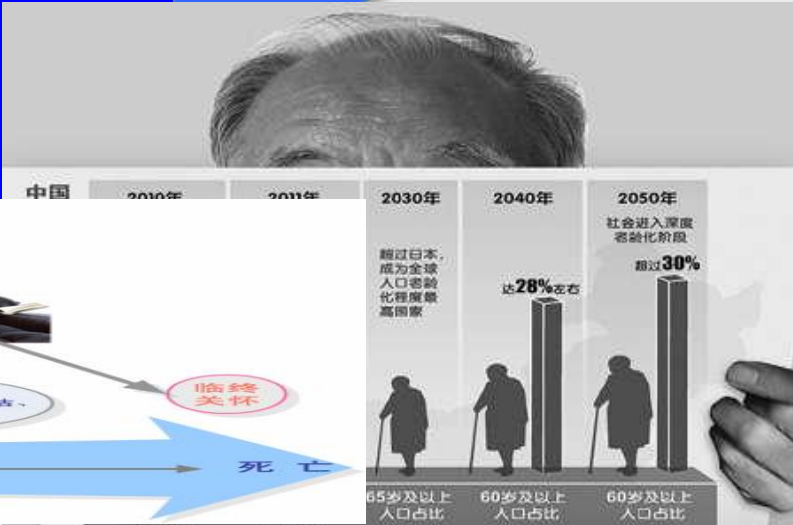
中国

2010年

2011年

2030年

超过日本，成为全球人口老龄化程度最高国家

2040年

达28%左右

2050年

社会进入深度老龄化阶段

超过30%

临终关怀

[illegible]

死 亡

65岁及以上人口占比

60岁及以上人口占比

60岁及以上人口占比